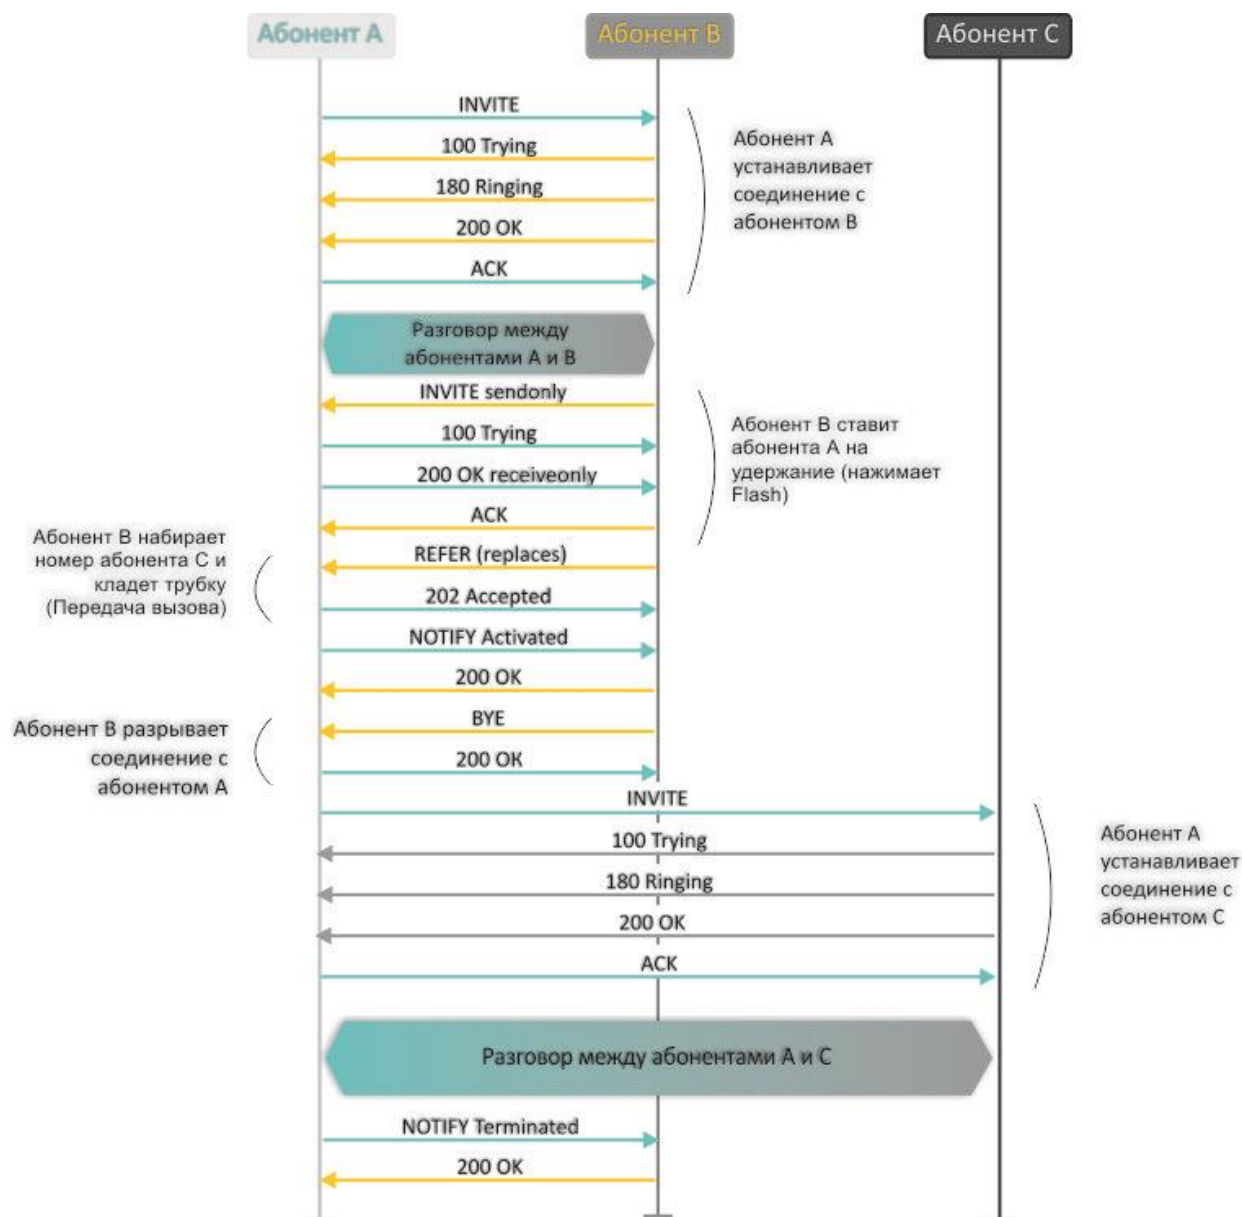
Абонент А

Абонент В

Абонент С

INVITE

100 Trying

180 Ringing

200 OK

ACK

Абонент А устанавливает соединение с абонентом В

Разговор между абонентами А и В

INVITE sendonly

100 Trying

200 OK receiveonly

ACK

Абонент В ставит абонента А на удержание (нажимает Flash)

Абонент В набирает номер абонента С и кладет трубку (Передача вызова)

REFER (replaces)

202 Accepted

NOTIFY Activated

200 OK

Абонент В разрывает соединение с абонентом А

BYE

200 OK

INVITE

100 Trying

180 Ringing

200 OK

ACK

Абонент А устанавливает соединение с абонентом С

Разговор между абонентами А и С

NOTIFY Terminated

200 OK